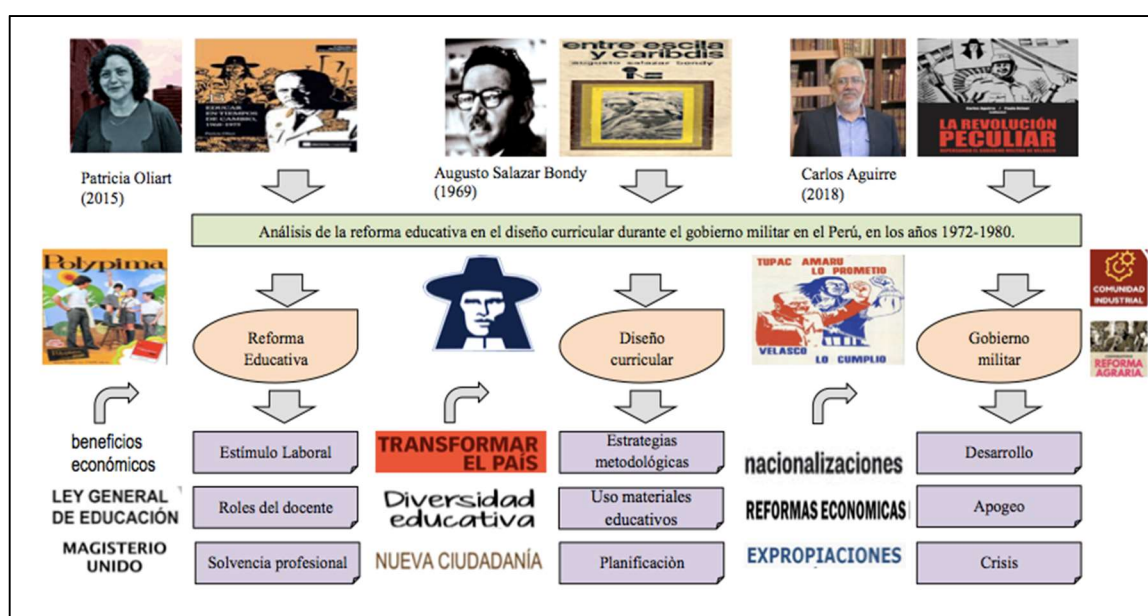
EDUCAR EN TIEMPOS DE CAMBIO, 1968-1975

Patricia Oliart (2015)

entre escila y caribdis
augusto salazar bondy

Augusto Salazar Bondy (1969)

LA REVOLUCIÓN PECULIAR

Carlos Aguirre (2018)

Análisis de la reforma educativa en el diseño curricular durante el gobierno militar en el Perú, en los años 1972-1980.

Polypima

Reforma Educativa

Diseño curricular

TUPAC AMARU LO PROMETIO
VELASCO LO CUMPLIO

Gobierno militar

COMUNIDAD INDUSTRIAL

REFORMA AGRARIA

beneficios económicos

Estímulo Laboral

TRANSFORMAR EL PAÍS

Estrategias metodológicas

nacionalizaciones

Desarrollo

LEY GENERAL DE EDUCACIÓN

Roles del docente

Diversidad educativa

Uso materiales educativos

REFORMAS ECONOMICAS

Apogeo

MAGISTERIO UNIDO

Solvencia profesional

NUEVA CIUDADANÍA

Planificaciòn

EXPROPIACIONES

Crisis